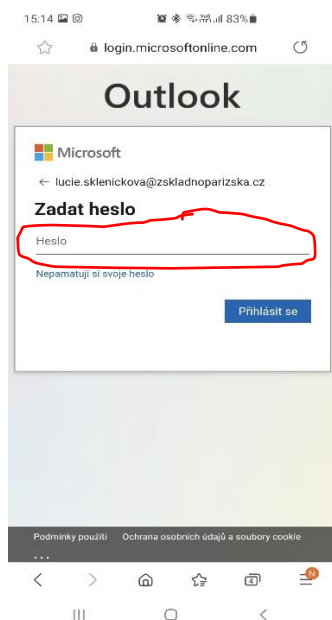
15:14 83%

login.microsoftonline.com

Outlook

Microsoft

← lucie.sklenickova@zskladnoparizska.cz

Zadat heslo

Heslo

Nepamatuji si svoje heslo

Přihlásit se

Podmínky použití Ochrana osobních údajů a soubory cookie

...

N